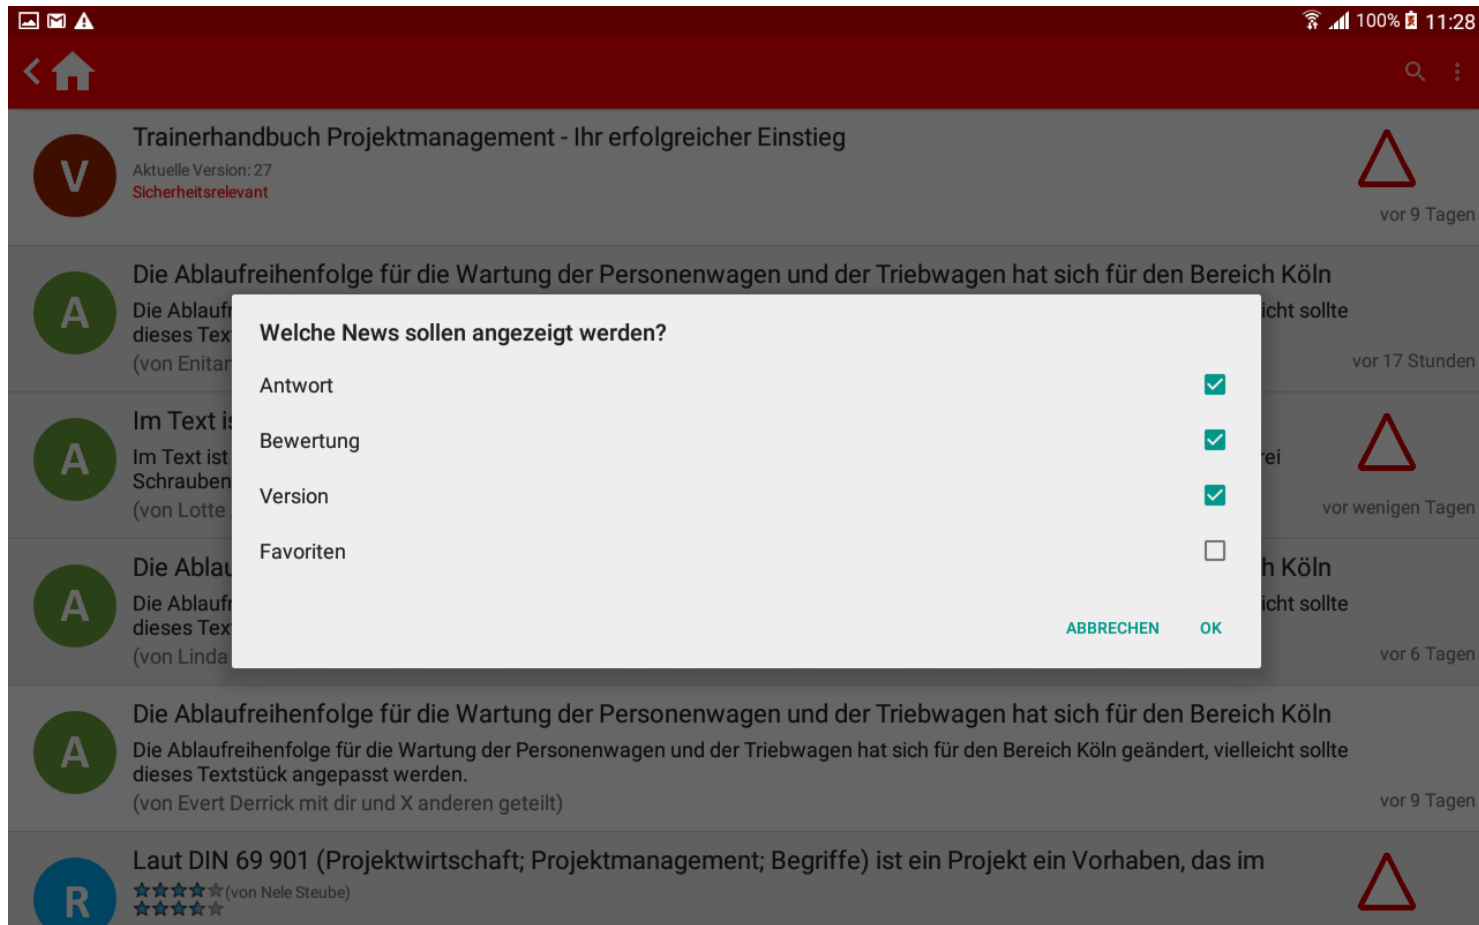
100% 11:28

V
Trainerhandbuch Projektmanagement - Ihr erfolgreicher Einstieg
Aktuelle Version: 27
Sicherheitsrelevant
vor 9 Tagen

A
Die Ablaufreihenfolge für die Wartung der Personenwagen und der Triebwagen hat sich für den Bereich Köln
Die Ablauf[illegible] icht sollte
dieses Tex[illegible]
(von Enitar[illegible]
vor 17 Stunden

A
Im Text i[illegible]
Im Text ist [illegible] ei
Schrauben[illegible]
(von Lotte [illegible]
vor wenigen Tagen

A
Die Ablau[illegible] h Köln
Die Ablauf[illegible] icht sollte
dieses Tex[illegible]
(von Linda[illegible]
vor 6 Tagen

Welche News sollen angezeigt werden?
Antwort
Bewertung
Version
Favoriten
ABBRECHEN OK

A
Die Ablaufreihenfolge für die Wartung der Personenwagen und der Triebwagen hat sich für den Bereich Köln
Die Ablaufreihenfolge für die Wartung der Personenwagen und der Triebwagen hat sich für den Bereich Köln geändert, vielleicht sollte dieses Textstück angepasst werden.
(von Evert Derrick mit dir und X anderen geteilt)
vor 9 Tagen

R
Laut DIN 69 901 (Projektwirtschaft; Projektmanagement; Begriffe) ist ein Projekt ein Vorhaben, das im
(von Nele Steube)